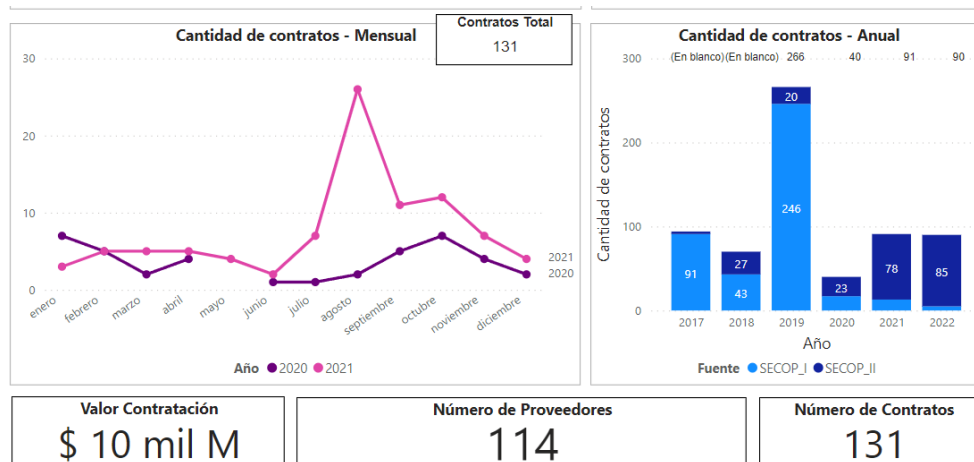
Cantidad de contratos - Mensual

Contratos Total
131

30
20
10
0

enero febrero marzo abril mayo junio julio agosto septiembre octubre noviembre diciembre

2021
2020

Año ● 2020 ● 2021

Cantidad de contratos - Anual

(En blanco)(En blanco) 266 40 91 90

300
200
100
0

Cantidad de contratos

91
27
43
20
246
23
78
85

2017 2018 2019 2020 2021 2022
Año

Fuente ● SECOP_I ● SECOP_II

Valor Contratación
$ 10 mil M

Número de Proveedores
114

Número de Contratos
131